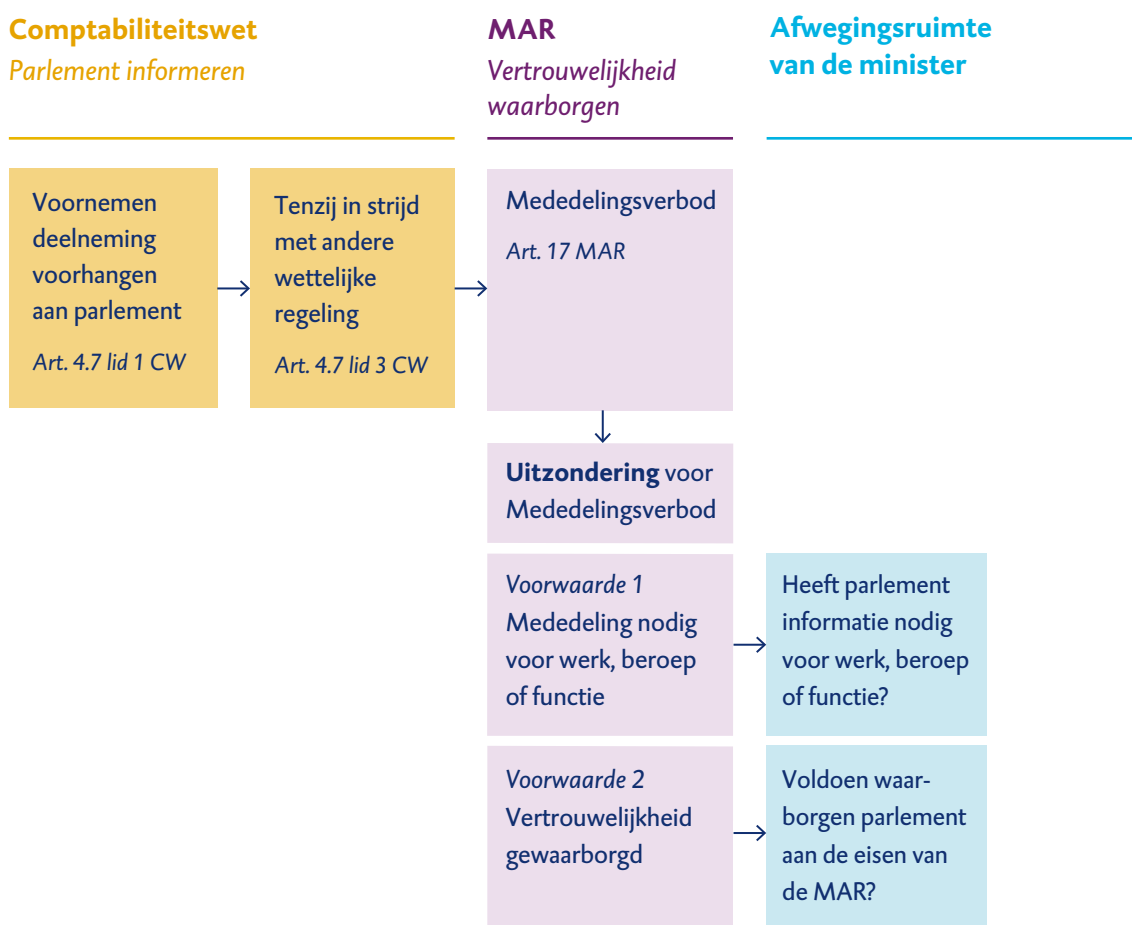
Comptabiliteitswet
Parlement informeren

MAR
Vertrouwelijkheid waarborgen

Afwegingsruimte van de minister

Voornemen deelneming voorhangen aan parlement
Art. 4.7 lid 1 CW

Tenzij in strijd met andere wettelijke regeling
Art. 4.7 lid 3 CW

Mededelingsverbod
Art. 17 MAR

**Uitzondering** voor Mededelingsverbod

Voorwaarde 1
Mededeling nodig voor werk, beroep of functie

Heeft parlement informatie nodig voor werk, beroep of functie?

Voorwaarde 2
Vertrouwelijkheid gewaarborgd

Voldoen waarborgen parlement aan de eisen van de MAR?